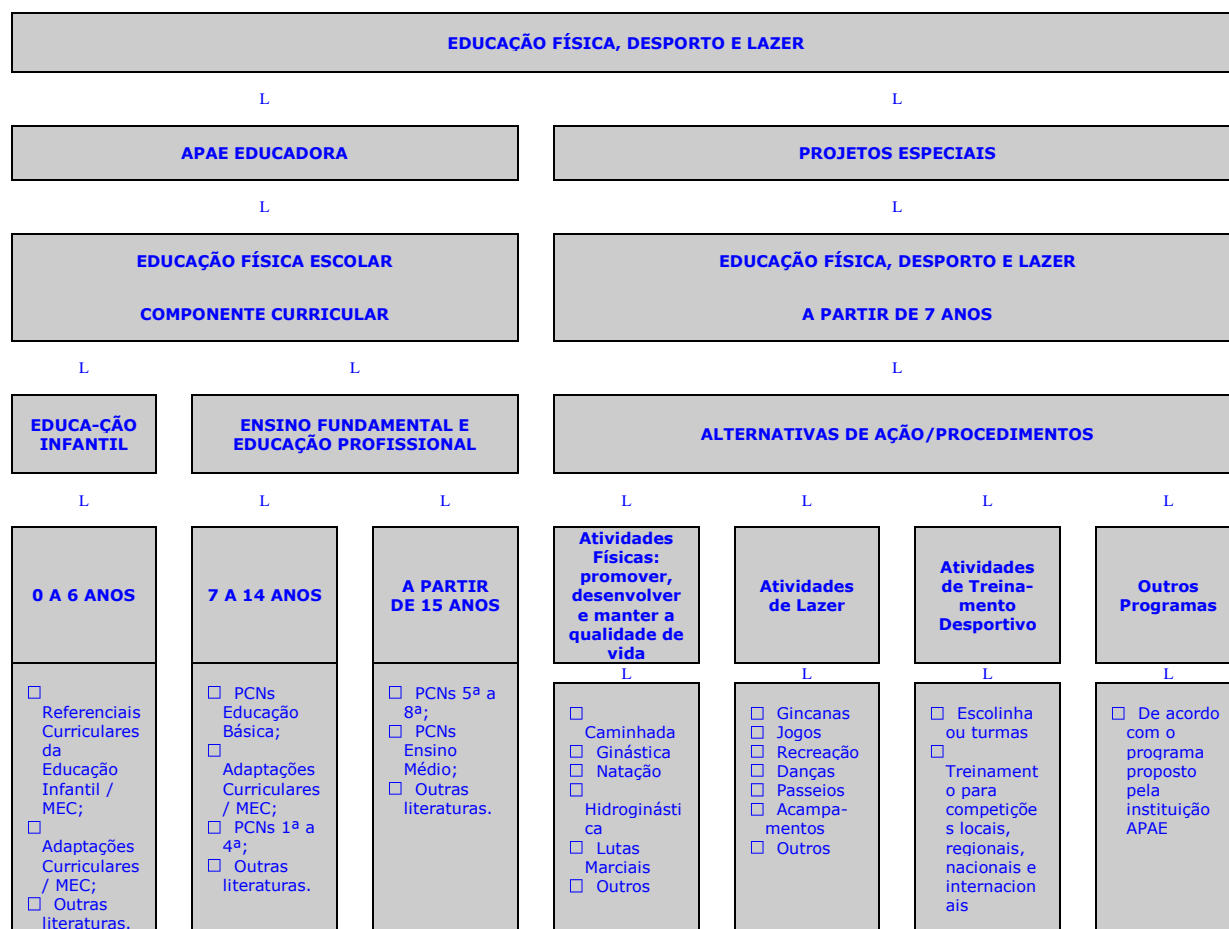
EDUCAÇÃO FÍSICA, DESPORTO E LAZER

L L

APAE EDUCADORA

PROJETOS ESPECIAIS

L L

EDUCAÇÃO FÍSICA ESCOLAR

COMPONENTE CURRICULAR

EDUCAÇÃO FÍSICA, DESPORTO E LAZER

A PARTIR DE 7 ANOS

L L L

EDUCA-ÇÃO INFANTIL

ENSINO FUNDAMENTAL E EDUCAÇÃO PROFISSIONAL

ALTERNATIVAS DE AÇÃO/PROCEDIMENTOS

L L L L L L L

0 A 6 ANOS

☐ Referenciais Curriculares da Educação Infantil / MEC;
☐ Adaptações Curriculares / MEC;
☐ Outras literaturas.

7 A 14 ANOS

☐ PCNs Educação Básica;
☐ Adaptações Curriculares / MEC;
☐ PCNs 1ª a 4ª;
☐ Outras literaturas.

A PARTIR DE 15 ANOS

☐ PCNs 5ª a 8ª;
☐ PCNs Ensino Médio;
☐ Outras literaturas.

Atividades Físicas: promover, desenvolver e manter a qualidade de vida

L

☐ Caminhada
☐ Ginástica
☐ Natação
☐ Hidroginástica
☐ Lutas Marciais
☐ Outros

Atividades de Lazer

L

☐ Gincanas
☐ Jogos
☐ Recreação
☐ Danças
☐ Passeios
☐ Acampamentos
☐ Outros

Atividades de Treinamento Desportivo

L

☐ Escolinha ou turmas
☐ Treinamento para competições locais, regionais, nacionais e internacionais

Outros Programas

L

☐ De acordo com o programa proposto pela instituição APAE